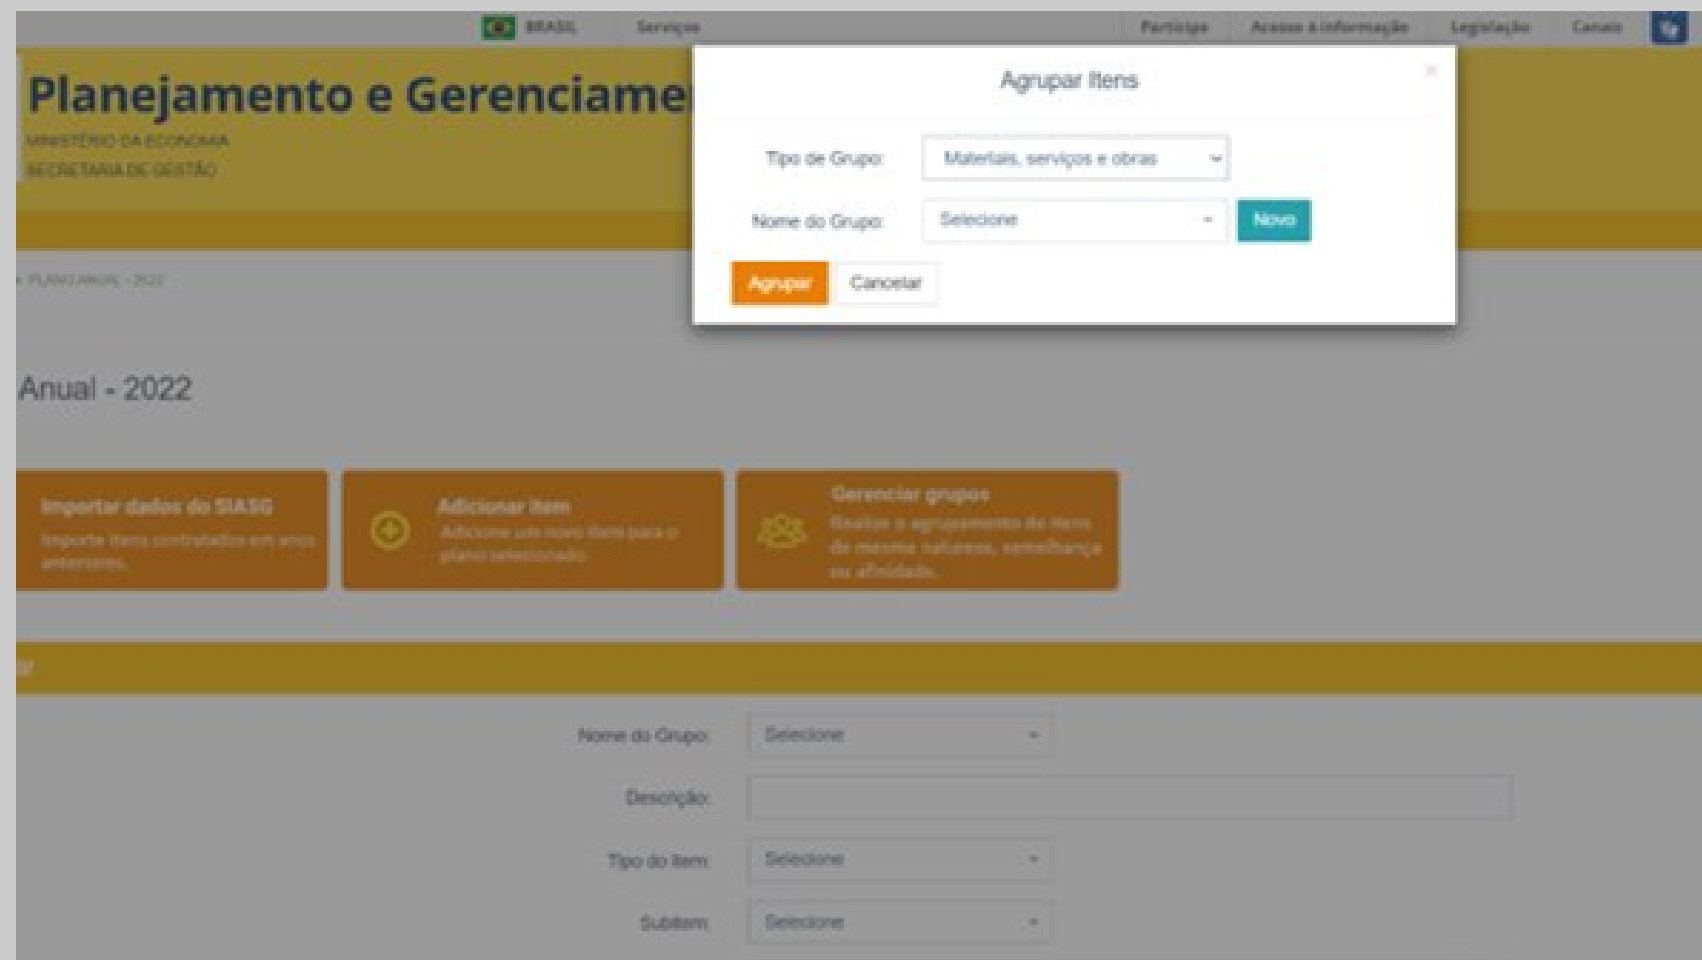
BRASIL Serviços Participe Acesso à informação Legislação Canais

Planejamento e Gerenciame

MINISTÉRIO DA ECONOMIA
SECRETARIA DE GESTÃO

Agrupar Itens

×

Tipo de Grupo: Materiais, serviços e obras

Nome do Grupo: Selecione Novo

Agrupar Cancelar

PLANO ANUAL - 2022

Anual - 2022

Importar dados do SIASG
Importe itens contratados em anos anteriores.

Adicionar Item
Adicione um novo item para o plano selecionado.

Gerenciar grupos
Realize o agrupamento de itens de mesma natureza, semelhança ou afinidade.

Nome do Grupo: Selecione

Descrição:

Tipo do Item: Selecione

Subitem: Selecione